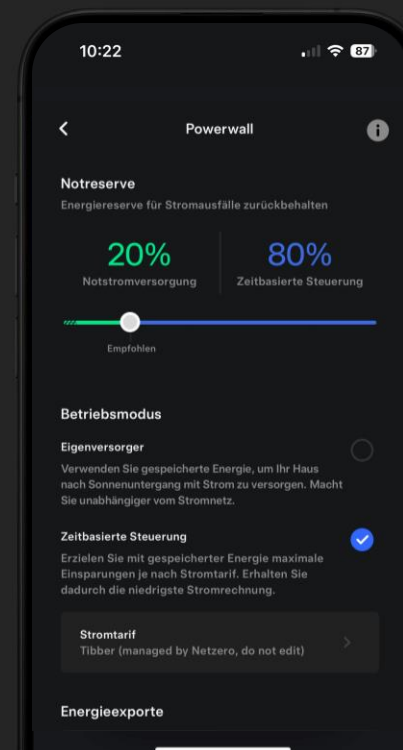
10:22

87

Powerwall

Notreserve

Energiereserve für Stromausfälle zurückbehalten

20%
Notstromversorgung

80%
Zeitbasierte Steuerung

Empfohlen

Betriebsmodus

Eigenversorger

Verwenden Sie gespeicherte Energie, um Ihr Haus nach Sonnenuntergang mit Strom zu versorgen. Macht Sie unabhängiger vom Stromnetz.

Zeitbasierte Steuerung

Erzielen Sie mit gespeicherter Energie maximale Einsparungen je nach Stromtarif. Erhalten Sie dadurch die niedrigste Stromrechnung.

Stromtarif
Tibber (managed by Netzero, do not edit)

Energieexporte